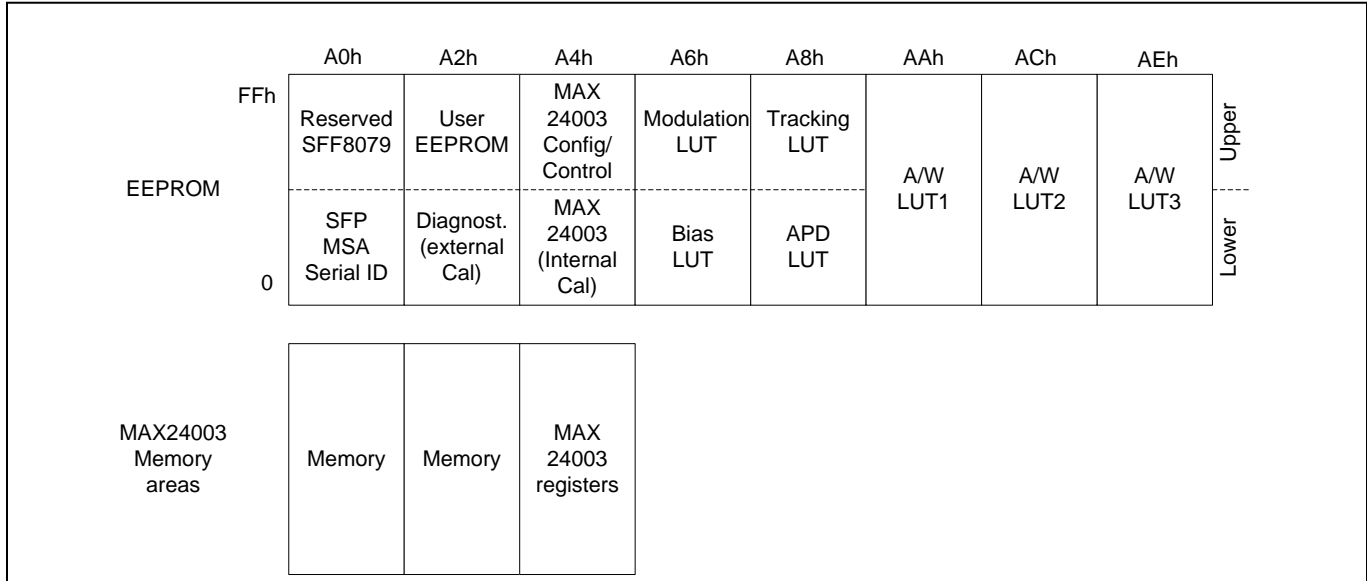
| | A0h | A2h | A4h | A6h | A8h | AAh | ACh | AEh | |
|---|---|---|---|---|---|---|---|---|---|
| FFh | Reserved SFF8079 | User EEPROM | MAX 24003 Config/ Control | Modulation LUT | Tracking LUT | A/W LUT1 | A/W LUT2 | A/W LUT3 | Upper |
| EEPROM 0 | SFP MSA Serial ID | Diagnost. (external Cal) | MAX 24003 (Internal Cal) | Bias LUT | APD LUT | | | | Lower |

MAX24003 Memory areas

| Memory | Memory | MAX 24003 registers |
|---|---|---|